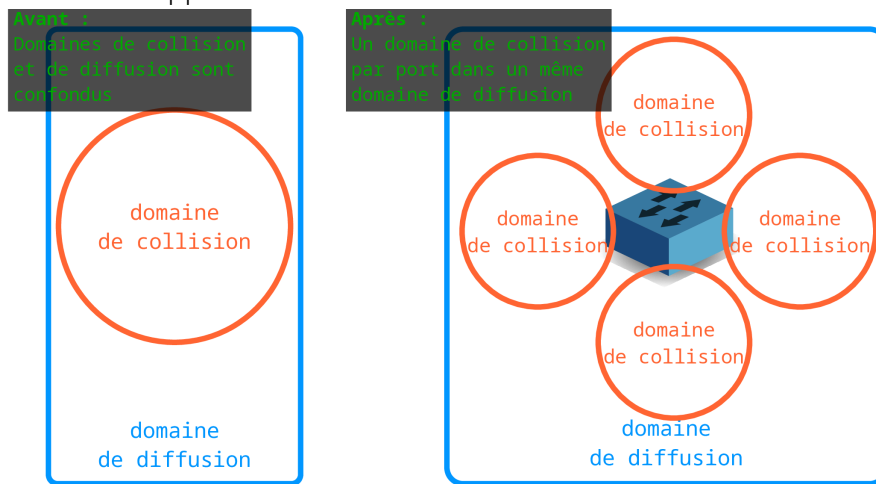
Avant :
Domaines de collision et de diffusion sont confondus

domaine de collision

domaine de diffusion

Après :
Un domaine de collision par port dans un même domaine de diffusion

domaine de collision

domaine de collision

domaine de collision

domaine de collision

domaine de diffusion